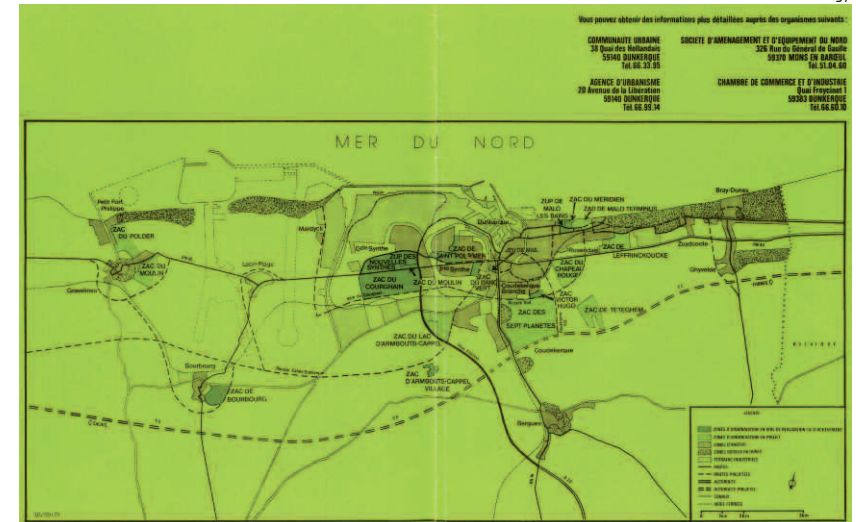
Vous pouvez obtenir des informations plus détaillées auprès des organismes suivants :

COMMUNAUTE URBAINE
38 Quai des Hollandais
59140 DUNKERQUE
Tel. 66.33.95

SOCIETE D'AMENAGEMENT ET D'EQUIPEMENT DU NORD
326 Rue du Général de Gaulle
59370 MONS EN BAROEUL
Tel. 51.04.60

AGENCE D'URBANISME
20 Avenue de la Libération
59140 DUNKERQUE
Tel. 66.99.14

CHAMBRE DE COMMERCE ET D'INDUSTRIE
Quai Freycinet 1
59383 DUNKERQUE
Tel. 66.60.10

MER DU NORD

Petit Fort Philippe
ZAC DU POLDER
ZAC DU MOULIN
Gravelines
Mardyck
Cité Synthe
ZUP DES NOUVELLES SYNTHES
ZAC DE SAINT POL/MER
ZAC DU COURGHAIN
ZAC DU MOULIN
ZAC DU BANC VERT
Dunkerque
Coudekerque Branche
ZUP DE MALO LES BAINS
ZAC DU MERIDIEN
ZAC DE MALO TERMINUS
Rosendaël
ZAC DU CHAPEAU ROUGE
ZAC DE LEFFRINCKOUCKE
Zuydcoote
Bray-Dunes
Ghyvelde
ZAC VICTOR HUGO
ZAC DES SEPT PLANETES
ZAC DE TETEGHEM
Coudekerque
ZAC DU LAC D'ARMBOUTS-CAPPEL
ZAC D'ARMBOUTS-CAPPEL VILLAGE
Bourbourg
ZAC DE BOURBOURG
Bergues
BELGIQUE

LEGENDE
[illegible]